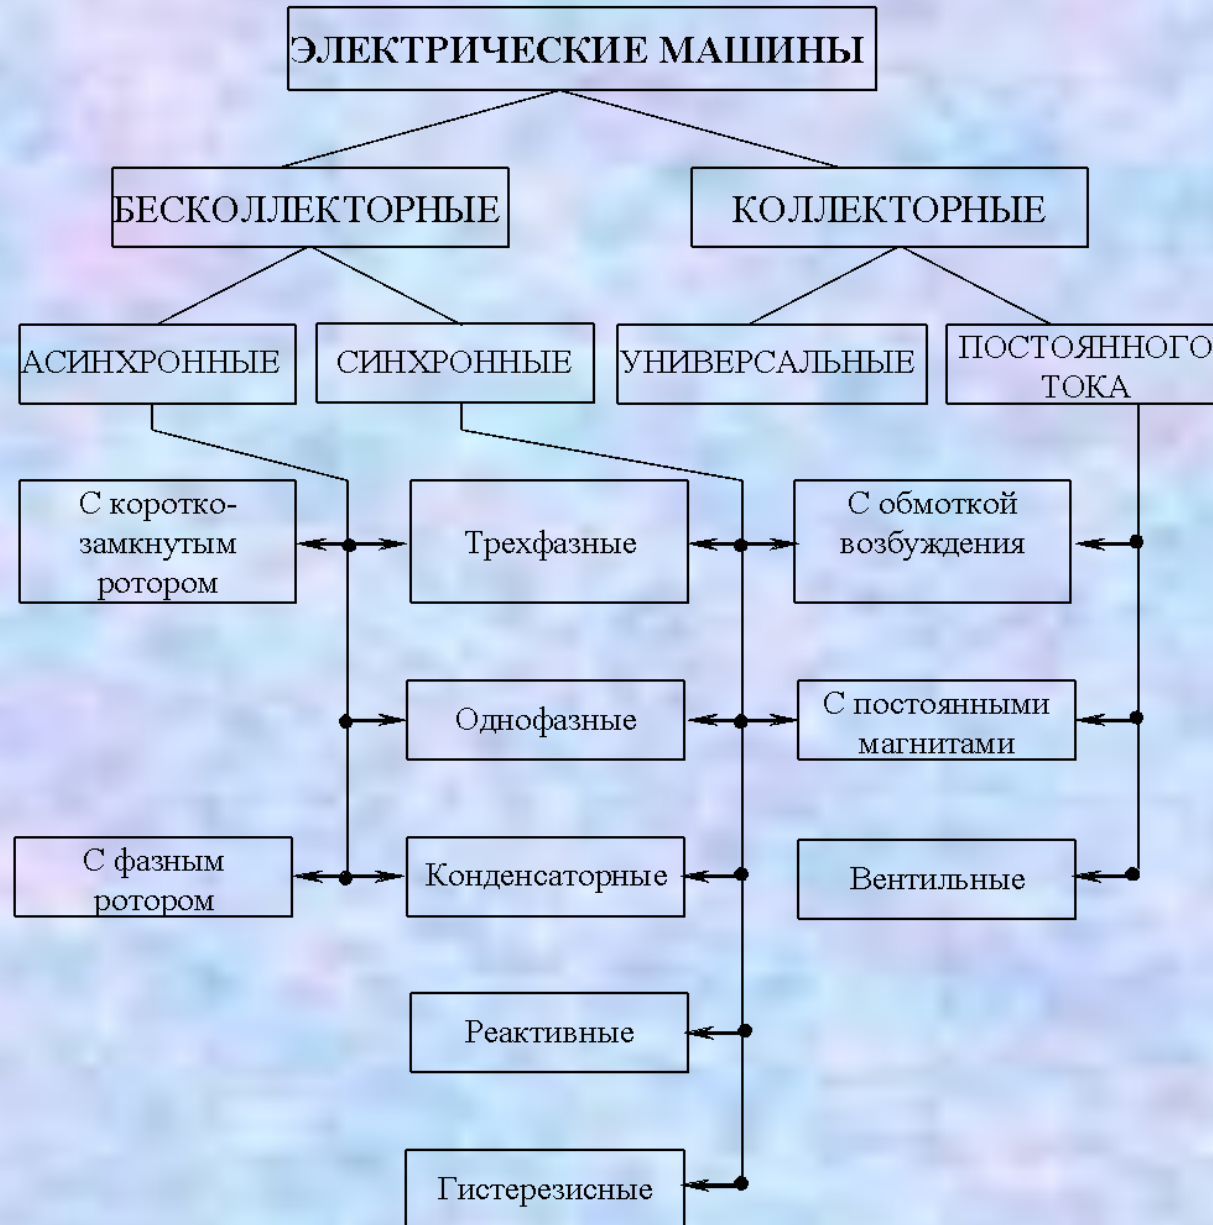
ЭЛЕКТРИЧЕСКИЕ МАШИНЫ

БЕСКОЛЛЕКТОРНЫЕ

КОЛЛЕКТОРНЫЕ

АСИНХРОННЫЕ

СИНХРОННЫЕ

УНИВЕРСАЛЬНЫЕ

ПОСТОЯННОГО ТОКА

С коротко-замкнутым ротором

Трехфазные

С обмоткой возбуждения

Однофазные

С постоянными магнитами

С фазным ротором

Конденсаторные

Вентильные

Реактивные

Гистерезисные